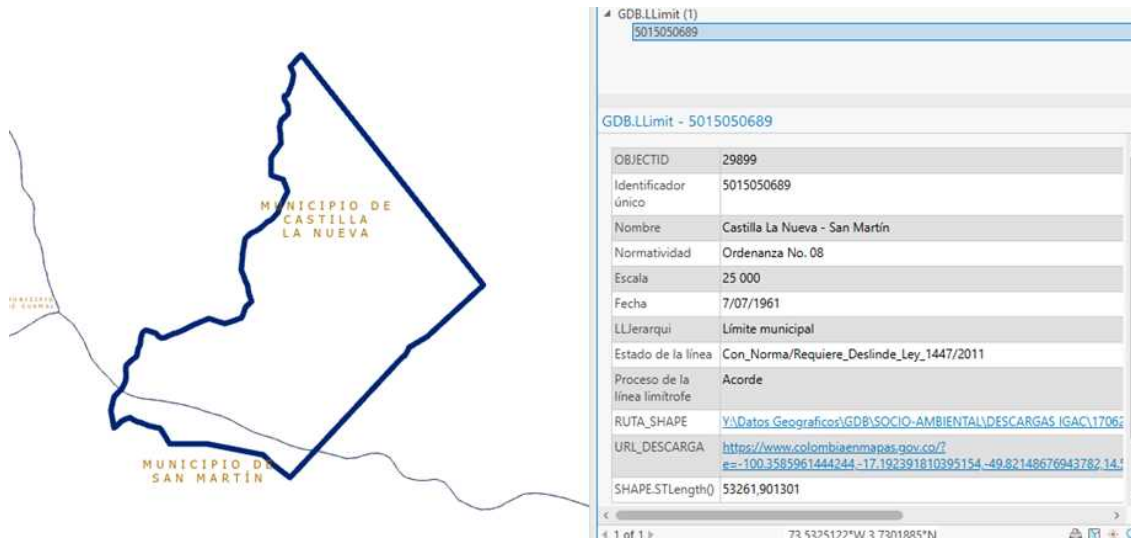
MUNICIPIO DE CASTILLA LA NUEVA

MUNICIPIO DE SAN MARTÍN

GDB.LLimit (1)
5015050689

GDB.LLimit - 5015050689

| OBJECTID | 29899 |
|---|---|
| Identificador único | 5015050689 |
| Nombre | Castilla La Nueva - San Martín |
| Normatividad | Ordenanza No. 08 |
| Escala | 25 000 |
| Fecha | 7/07/1961 |
| LLJerarqui | Límite municipal |
| Estado de la línea | Con_Norma/Requiere_Deslinde_Ley_1447/2011 |
| Proceso de la línea limítrofe | Acorde |
| RUTA_SHAPE | Y:\Datos Geograficos\GDB\SOCIO-AMBIENTAL\DESCARGAS IGAC\1706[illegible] |
| URL_DESCARGA | https://www.colombiaenmapas.gov.co/?e=-100.3585961444244,-17.192391810395154,-49.82148676943782,14.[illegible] |
| SHAPE.STLength() | 53261,901301 |

1 of 1
73.5325122°W 3.7301885°N